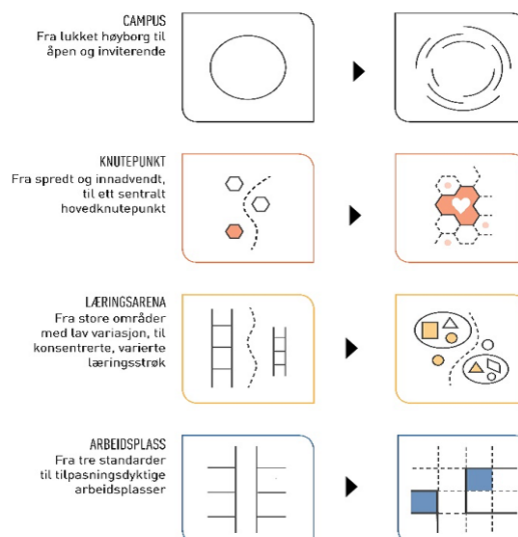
CAMPUS
Fra lukket høyborg til åpen og inviterende

KNUTEPUNKT
Fra spredt og innadvendt, til ett sentralt hovedknutepunkt

LÆRINGSARENA
Fra store områder med lav variasjon, til konsentrerte, varierte læringsstrøk

ARBEIDSPLASS
Fra tre standarder til tilpasningsdyktige arbeidsplasser